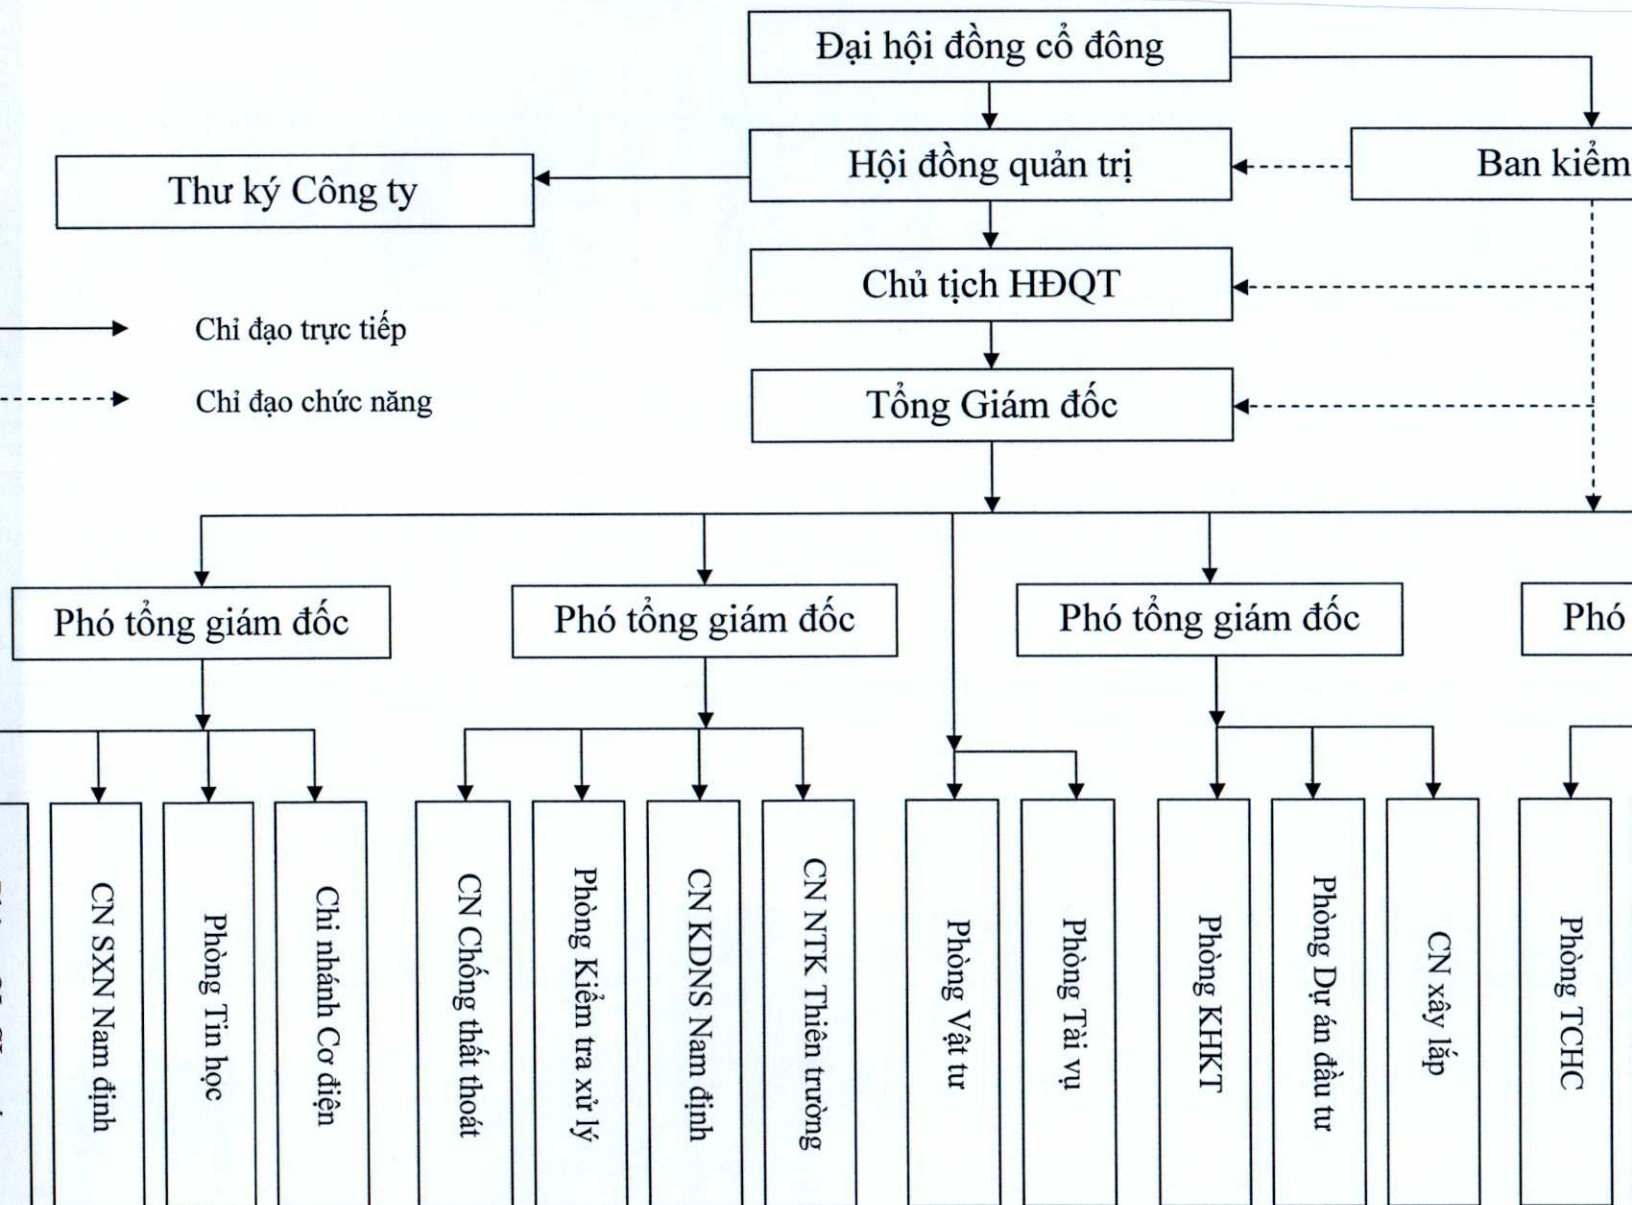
Đại hội đồng cổ đông

Thư ký Công ty

Hội đồng quản trị

Ban kiểm

Chủ tịch HĐQT

Chỉ đạo trực tiếp

Chỉ đạo chức năng

Tổng Giám đốc

Phó tổng giám đốc

Phó tổng giám đốc

Phó tổng giám đốc

Phó

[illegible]

CN SXN Nam định

Phòng Tin học

Chi nhánh Cơ điện

CN Chống thất thoát

Phòng Kiểm tra xử lý

CN KDNS Nam định

CN NTK Thiên trường

Phòng Vật tư

Phòng Tài vụ

Phòng KHKT

Phòng Dự án đầu tư

CN xây lắp

Phòng TCHC